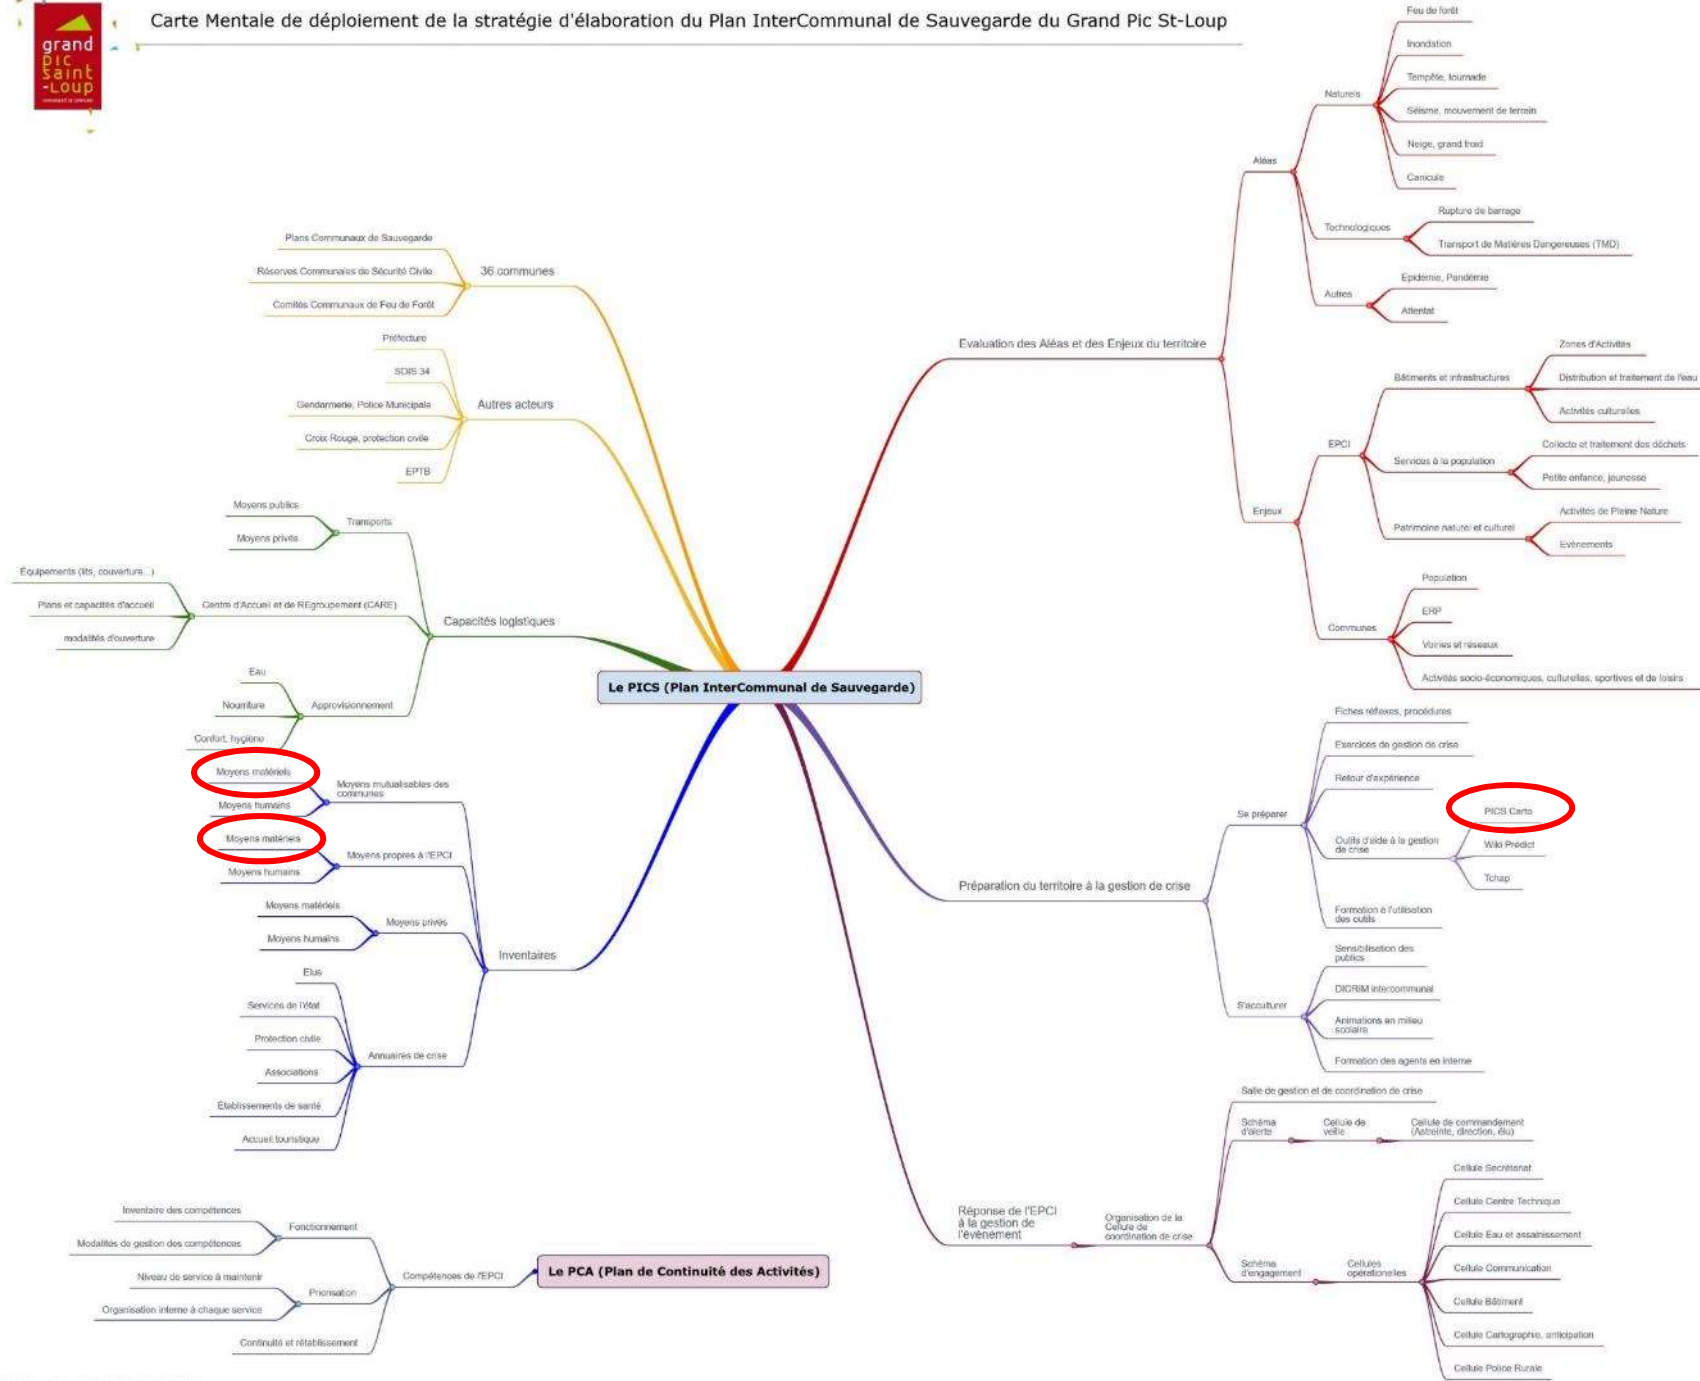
grand pic saint-Loup

Carte Mentale de déploiement de la stratégie d'élaboration du Plan InterCommunal de Sauvegarde du Grand Pic St-Loup

Le PICS (Plan InterCommunal de Sauvegarde)

36 communes
Plans Communaux de Sauvegarde
Réserves Communales de Sécurité Civile
Comités Communaux de Feu de Forêt

Autres acteurs
Préfecture
SDIS 34
Gendarmerie, Police Municipale
Croix Rouge, protection civile
EPTB

Capacités logistiques
Transports
Moyens publics
Moyens privés
Centre d'Accueil et de REgroupement (CARE)
Équipements (lits, couverture...)
Plans et capacités d'accueil
modalités d'ouverture
Approvisionnement
Eau
Nourriture
Confort, hygiène

Inventaires
Moyens mutualisables des communes
Moyens matériels
Moyens humains
Moyens propres à l'EPCI
Moyens matériels
Moyens humains
Moyens privés
Moyens matériels
Moyens humains
Annuaires de crise
Elus
Services de l'état
Protection civile
Associations
Etablissements de santé
Accueil touristique

Evaluation des Aléas et des Enjeux du territoire
Aléas
Naturels
Feu de forêt
Inondation
Tempête, tournade
Séisme, mouvement de terrain
Neige, grand froid
Canicule
Technologiques
Rupture de barrage
Transport de Matières Dangereuses (TMD)
Autres
Epidémie, Pandémie
Attentat
Enjeux
EPCI
Bâtiments et infrastructures
Zones d'Activités
Distribution et traitement de l'eau
Activités culturelles
Services à la population
Collecte et traitement des déchets
Petite enfance, jeunesse
Patrimoine naturel et culturel
Activités de Pleine Nature
Evènements
Communes
Population
ERP
Voiries et réseaux
Activités socio-économiques, culturelles, sportives et de loisirs

Préparation du territoire à la gestion de crise
Se préparer
Fiches réflexes, procédures
Exercices de gestion de crise
Retour d'expérience
Outils d'aide à la gestion de crise
PICS Carto
Wiki Predict
Tchap
Formation à l'utilisation des outils
S'acculturer
Sensibilisation des publics
DICRIM intercommunal
Animations en milieu scolaire
Formation des agents en interne

Réponse de l'EPCI à la gestion de l'évènement
Organisation de la Cellule de coordination de crise
Salle de gestion et de coordination de crise
Schéma d'alerte
Cellule de veille
Cellule de commandement (Astreinte, direction, élu)
Schéma d'engagement
Cellules opérationelles
Cellule Secrétariat
Cellule Centre Technique
Cellule Eau et assainissement
Cellule Communication
Cellule Bâtiment
Cellule Cartographie, anticipation
Cellule Police Rurale

Le PCA (Plan de Continuité des Activités)
Compétences de l'EPCI
Fonctionnement
Inventaire des compétences
Modalités de gestion des compétences
Priorisation
Niveau de service à maintenir
Organisation interne à chaque service
Continuité et rétablissement